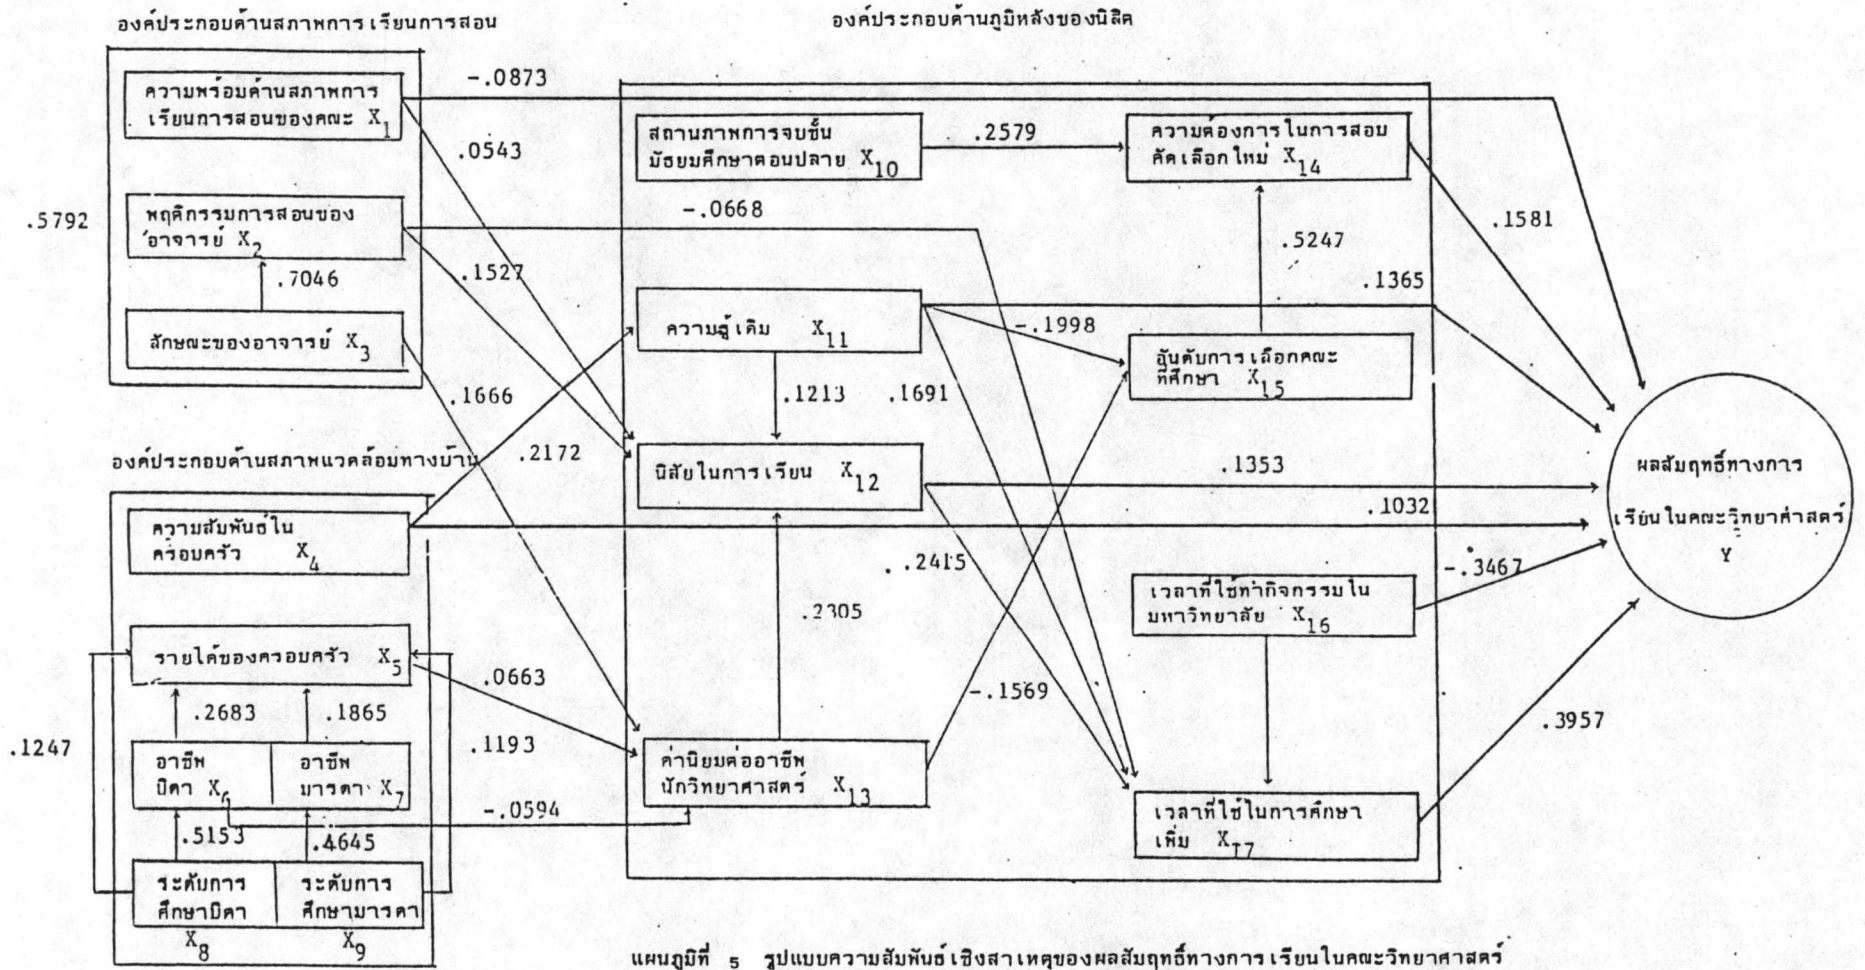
องค์ประกอบด้านสภาพการเรียนการสอน

องค์ประกอบด้านภูมิหลังของนิสิต

ความพร้อมด้านสภาพการเรียนการสอนของคณะ $X_1$

-.0873

.0543

สถานภาพการจบชั้นมัธยมศึกษาตอนปลาย $X_{10}$

.2579

ความต้องการในการสอบคัดเลือกใหม่ $X_{14}$

.5792

พฤติกรรมการสอนของอาจารย์ $X_2$

-.0668

.5247

.1581

.7046

.1527

.1365

ลักษณะของอาจารย์ $X_3$

ความรู้เดิม $X_{11}$

-.1998

อันดับการเลือกคณะที่ศึกษา $X_{15}$

.1666

.1213

.1691

องค์ประกอบด้านสภาพแวดล้อมทางบ้าน

.2172

นิสัยในการเรียน $X_{12}$

.1353

ผลสัมฤทธิ์ทางการเรียนในคณะวิทยาศาสตร์ Y

.1032

ความสัมพันธ์ในครอบครัว $X_4$

.2415

เวลาที่ใช้ทำกิจกรรมในมหาวิทยาลัย $X_{16}$

-.3467

.2305

รายได้ของครอบครัว $X_5$

.0663

-.1569

.2683

.1865

.3957

.1247

อาชีพบิดา $X_6$

อาชีพมารดา $X_7$

.1193

ค่านิยมต่ออาชีพนักวิทยาศาสตร์ $X_{13}$

-.0594

เวลาที่ใช้ในการศึกษาเพิ่ม $X_{17}$

.5153

.4645

ระดับการศึกษาบิดา $X_8$

ระดับการศึกษามารดา $X_9$

แผนภูมิที่ 5 รูปแบบความสัมพันธ์เชิงสาเหตุของผลสัมฤทธิ์ทางการเรียนในคณะวิทยาศาสตร์